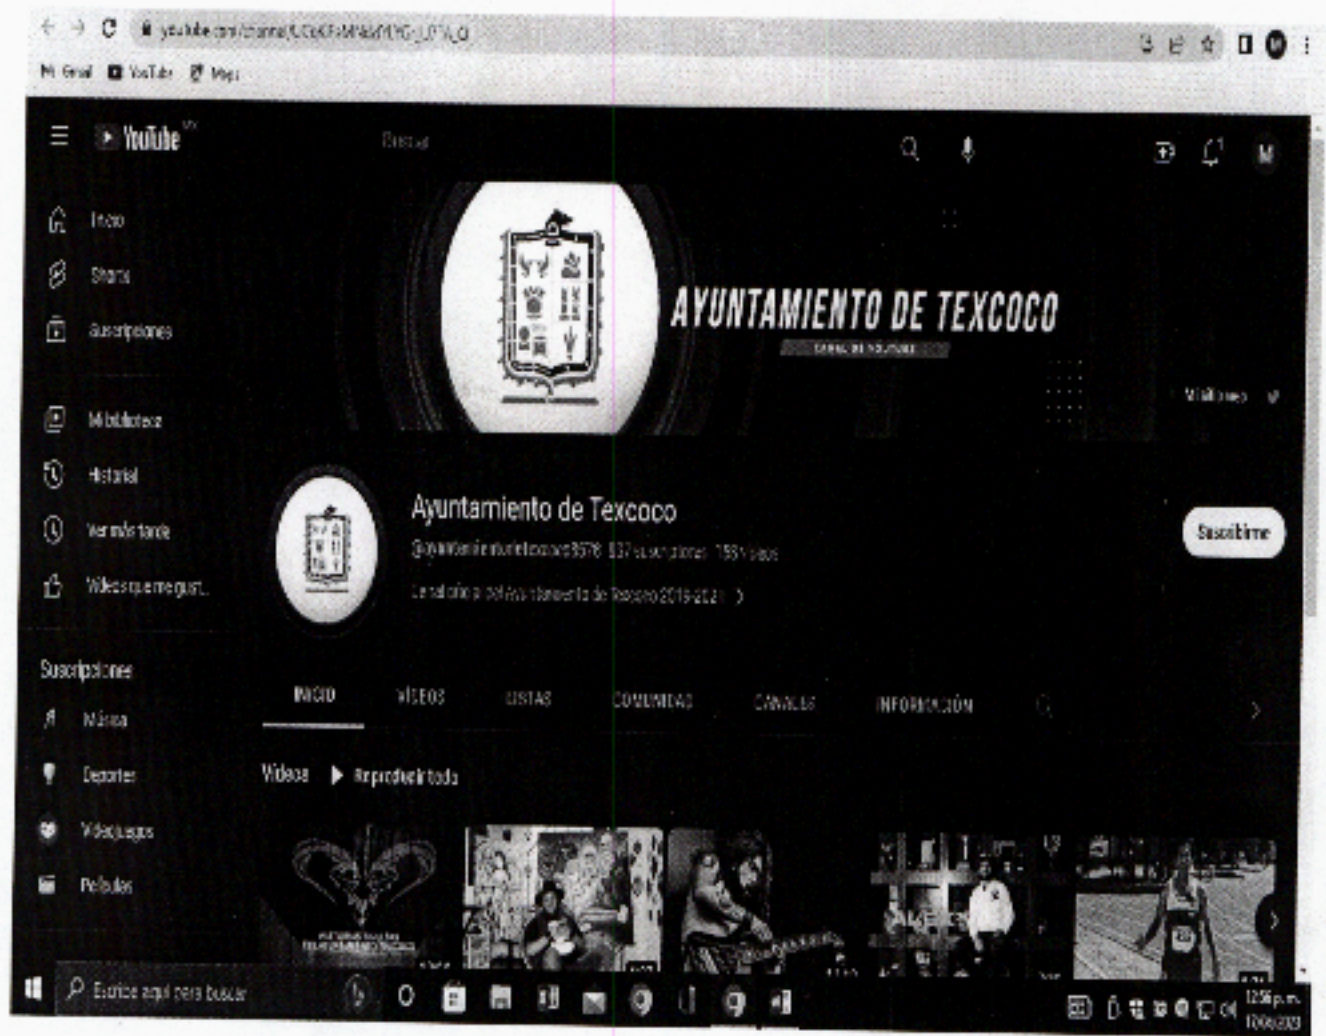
youtube.com/channel/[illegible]

Gmail YouTube Maps

YouTube MX

Buscar

Inicio

Shorts

Suscripciones

Mi biblioteca

Historial

Ver más tarde

Videos que me gust...

AYUNTAMIENTO DE TEXCOCO

CANAL DE YOUTUBE

Más vínculos

Ayuntamiento de Texcoco

@ayuntamientodetexcoco8576 537 suscriptores 1584 videos

Canal oficial del Ayuntamiento de Texcoco 2019-2021 >

Suscribirme

Suscripciones

Música

Deportes

Videojuegos

Películas

INICIO VIDEOS LISTAS COMUNIDAD CANALES INFORMACIÓN

Videos ▶ Reproducir todo

Escribe aquí para buscar

12:56 p.m.
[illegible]